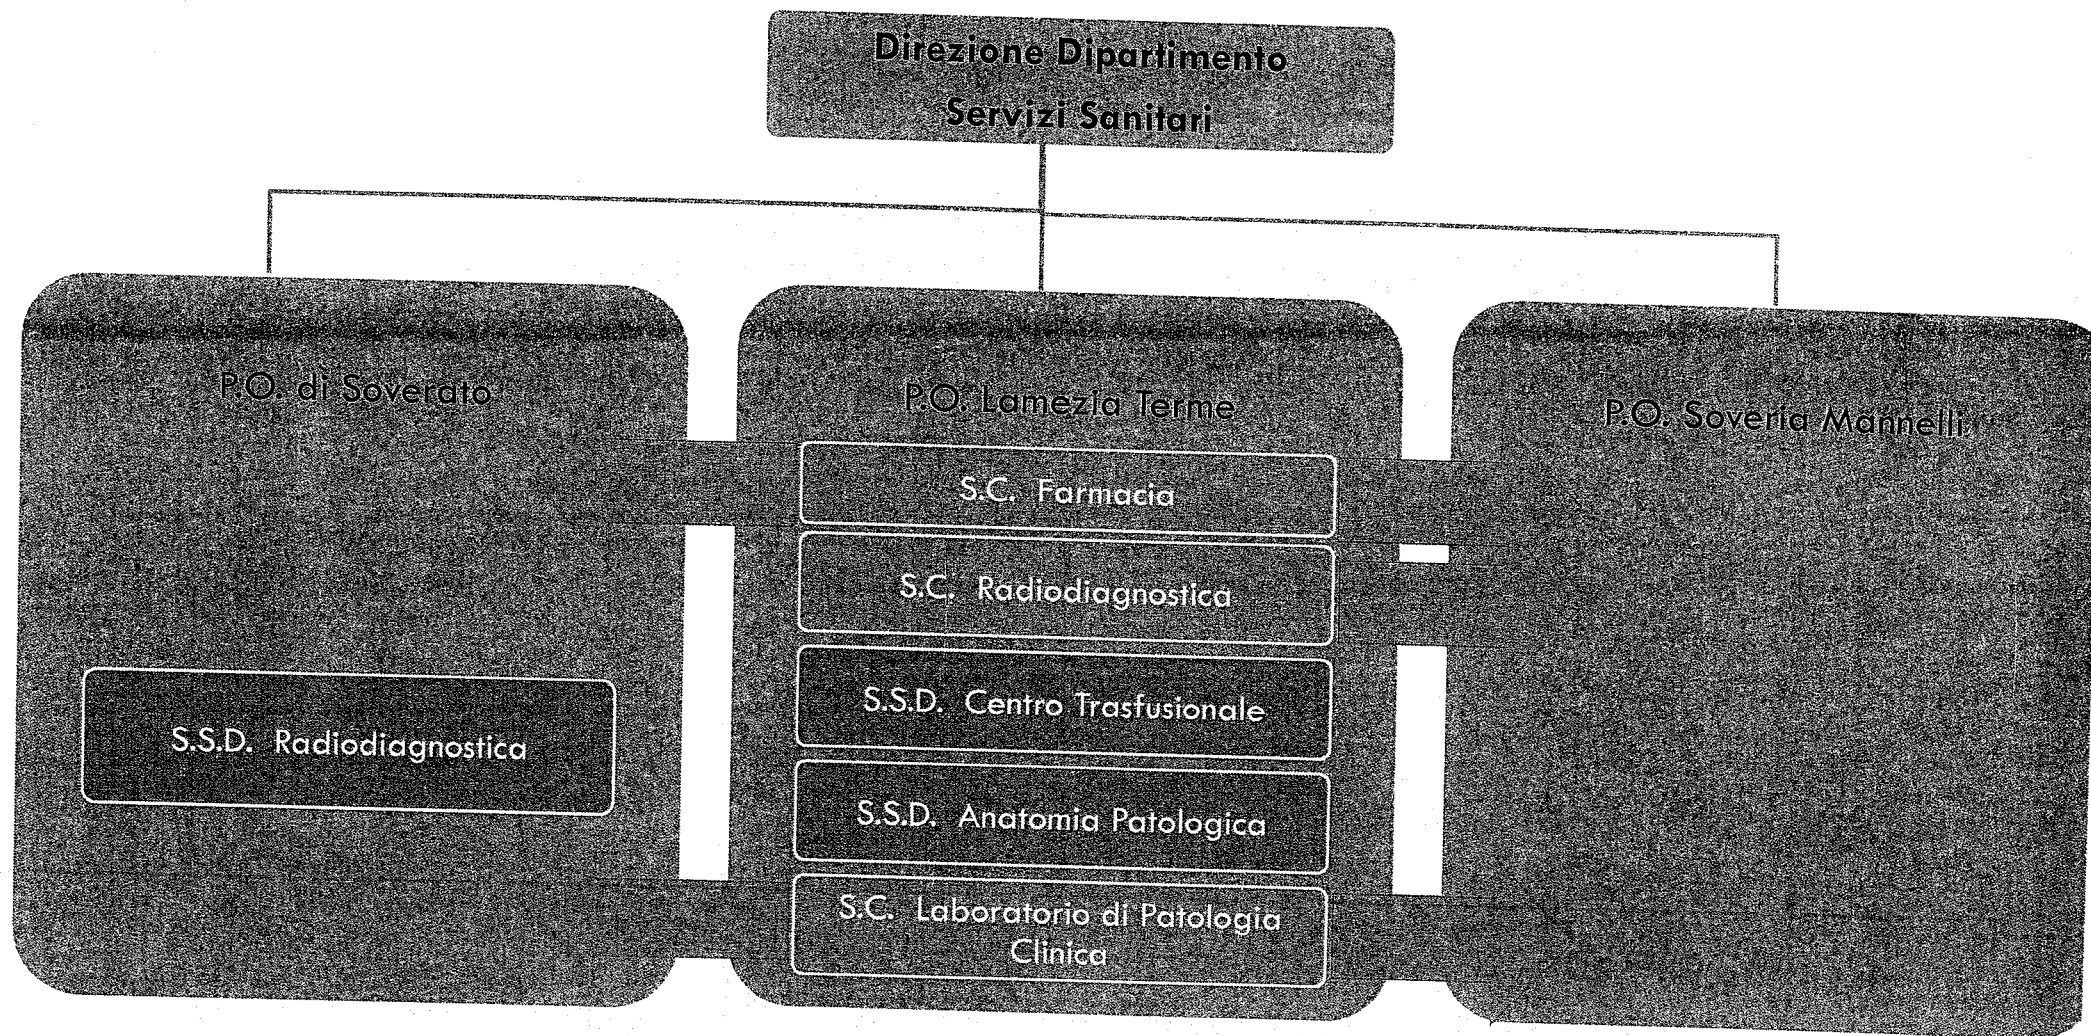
Direzione Dipartimento
Servizi Sanitari

P.O. di Soverato

S.S.D. Radiodiagnostica

P.O. Lamezia Terme

S.C. Farmacia

S.C. Radiodiagnostica

S.S.D. Centro Trasfusionale

S.S.D. Anatomia Patologica

S.C. Laboratorio di Patologia Clinica

P.O. Soveria Mannelli